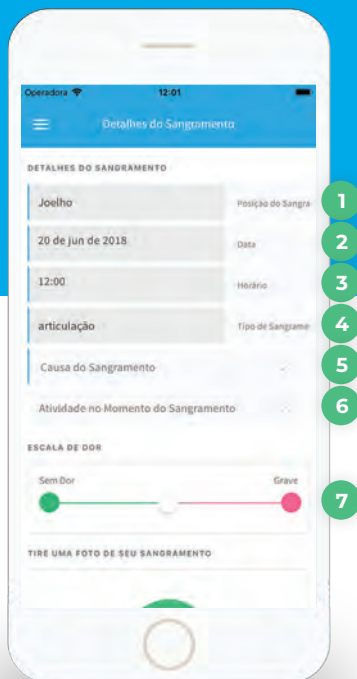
Operadora
12:01
Detalhes do Sangramento

DETALHES DO SANGRAMENTO

Joelho
Posição do Sangra
1

20 de jun de 2018
Data
2

12:00
Horário
3

articulação
Tipo de Sangrame
4

Causa do Sangramento
5

Atividade no Momento do Sangramento
6

ESCALA DE DOR

Sem Dor
Grave
7

TIRE UMA FOTO DE SEU SANGRAMENTO